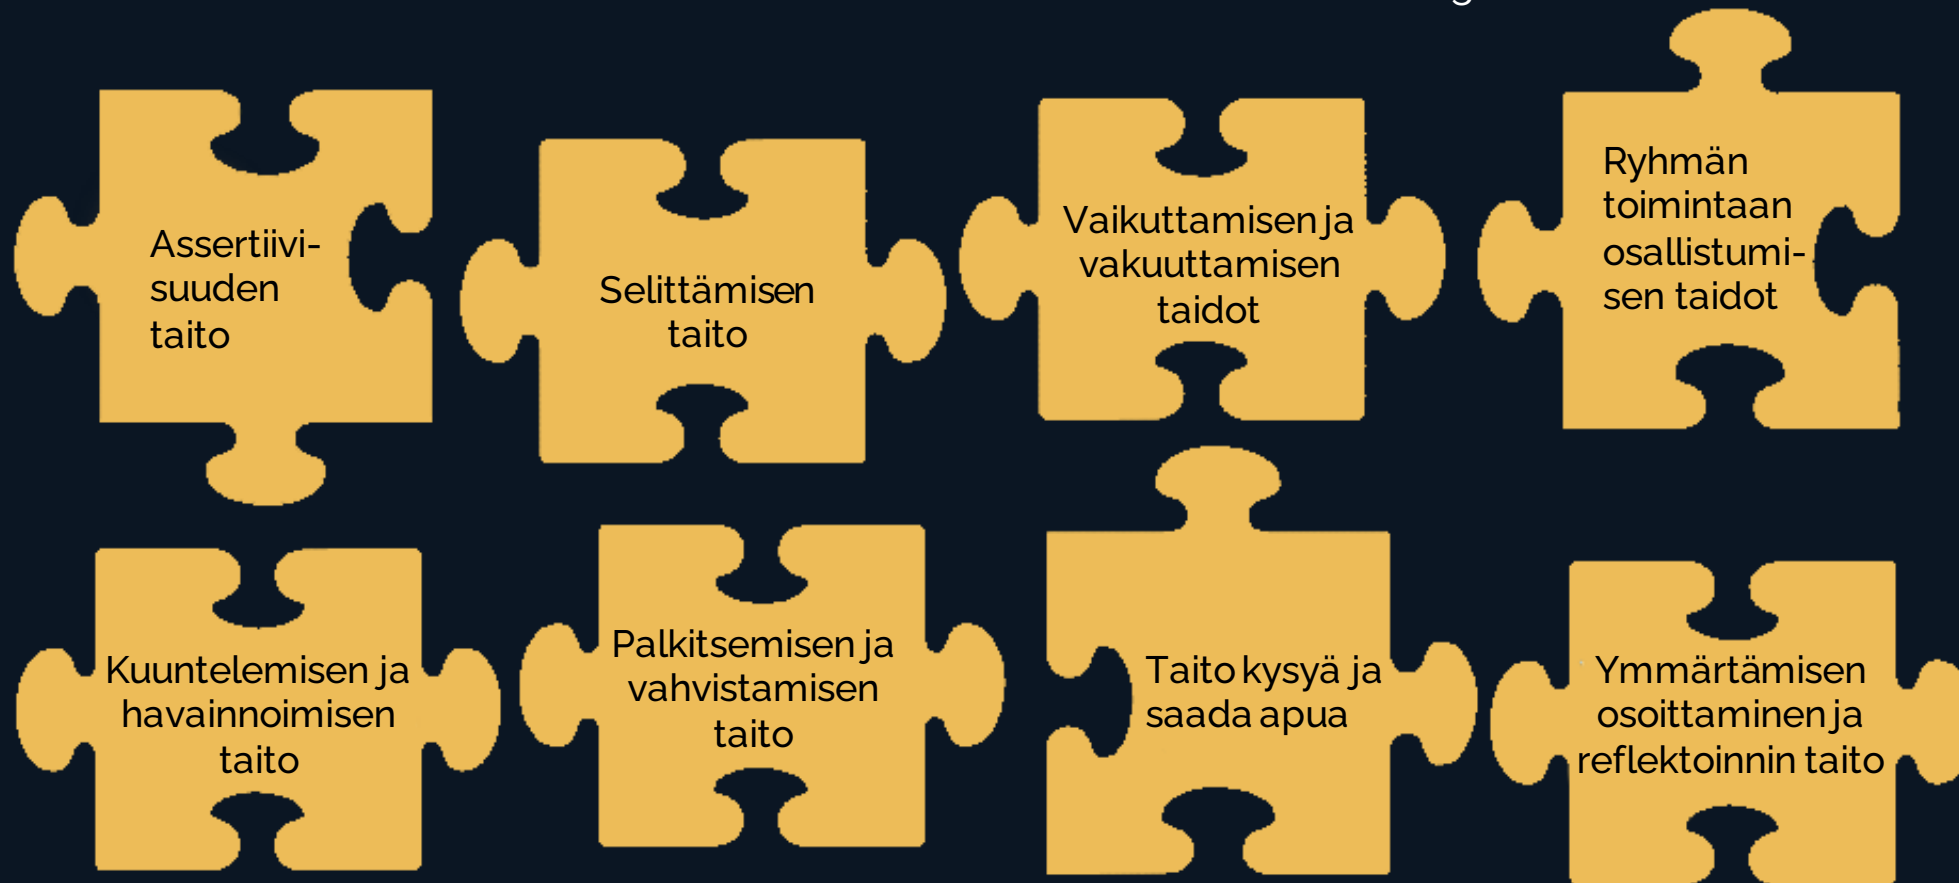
Assertiivisuuden taito

Selittämisen taito

Vaikuttamisen ja vakuuttamisen taidot

Ryhmän toimintaan osallistumisen taidot

Kuuntelemisen ja havainnoimisen taito

Palkitsemisen ja vahvistamisen taito

Taito kysyä ja saada apua

Ymmärtämisen osoittaminen ja reflektoinnin taito